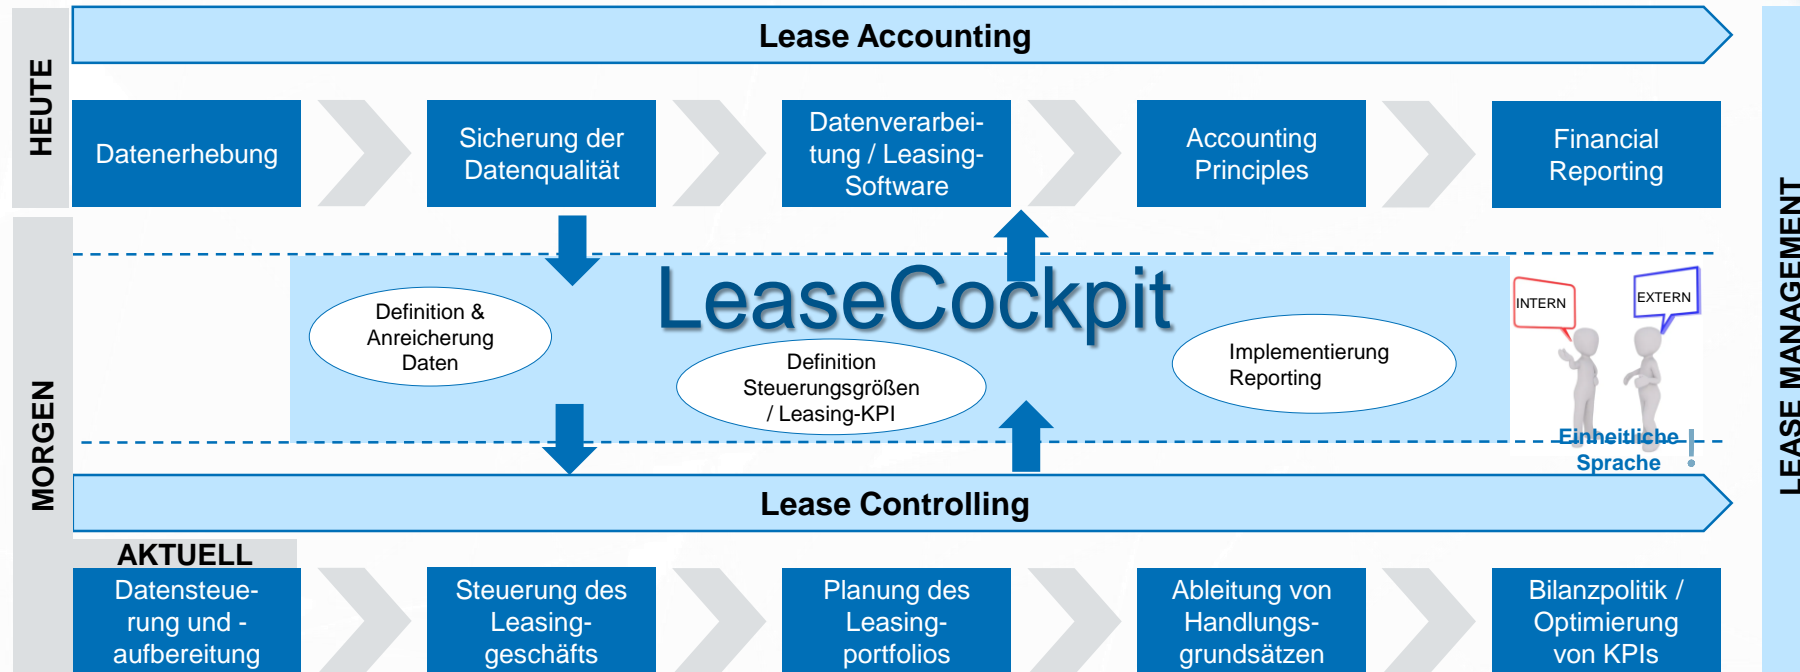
HEUTE

Lease Accounting

Datenerhebung

Sicherung der Datenqualität

Datenverarbeitung / Leasing-Software

Accounting Principles

Financial Reporting

MORGEN

LeaseCockpit

Definition & Anreicherung Daten

Definition Steuerungsgrößen / Leasing-KPI

Implementierung Reporting

INTERN

EXTERN

Einheitliche Sprache !

Lease Controlling

AKTUELL

Datensteuerung und -aufbereitung

Steuerung des Leasinggeschäfts

Planung des Leasingportfolios

Ableitung von Handlungsgrundsätzen

Bilanzpolitik / Optimierung von KPIs

LEASE MANAGEMENT